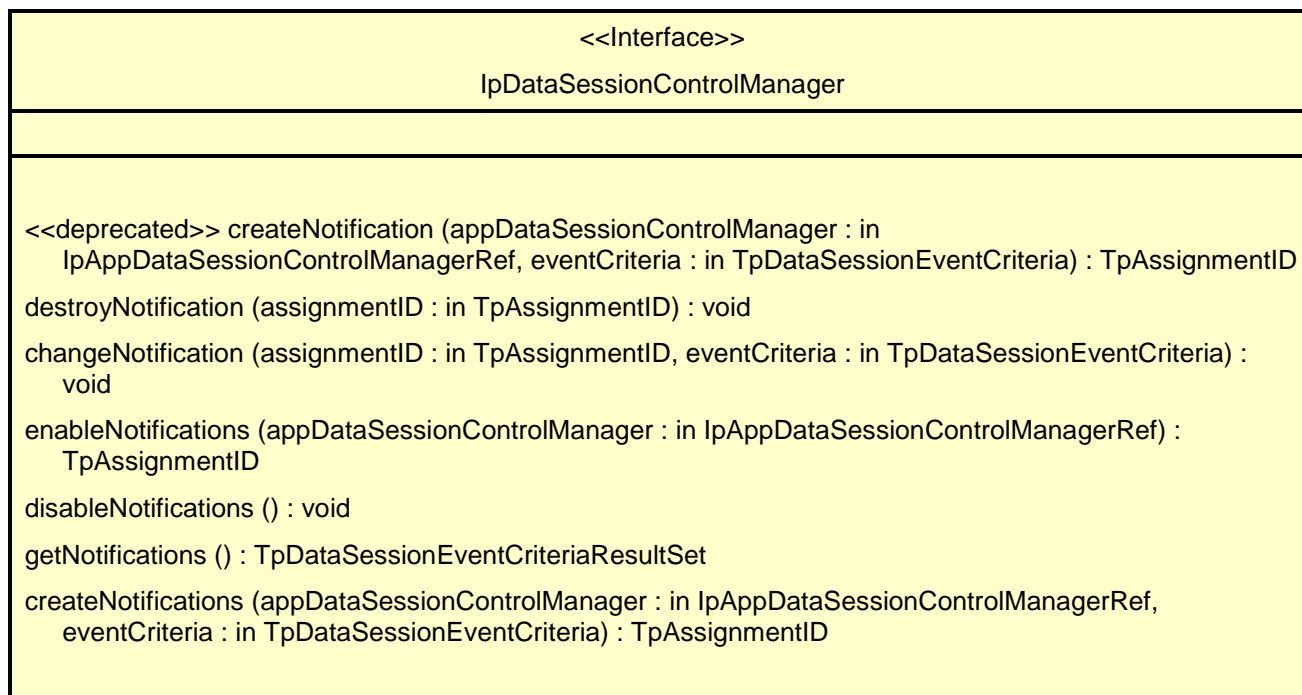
<<Interface>>

IpDataSessionControlManager

<<deprecated>> createNotification (appDataSessionControlManager : in IpAppDataSessionControlManagerRef, eventCriteria : in TpDataSessionEventCriteria) : TpAssignmentID

destroyNotification (assignmentID : in TpAssignmentID) : void

changeNotification (assignmentID : in TpAssignmentID, eventCriteria : in TpDataSessionEventCriteria) : void

enableNotifications (appDataSessionControlManager : in IpAppDataSessionControlManagerRef) : TpAssignmentID

disableNotifications () : void

getNotifications () : TpDataSessionEventCriteriaResultSet

createNotifications (appDataSessionControlManager : in IpAppDataSessionControlManagerRef, eventCriteria : in TpDataSessionEventCriteria) : TpAssignmentID